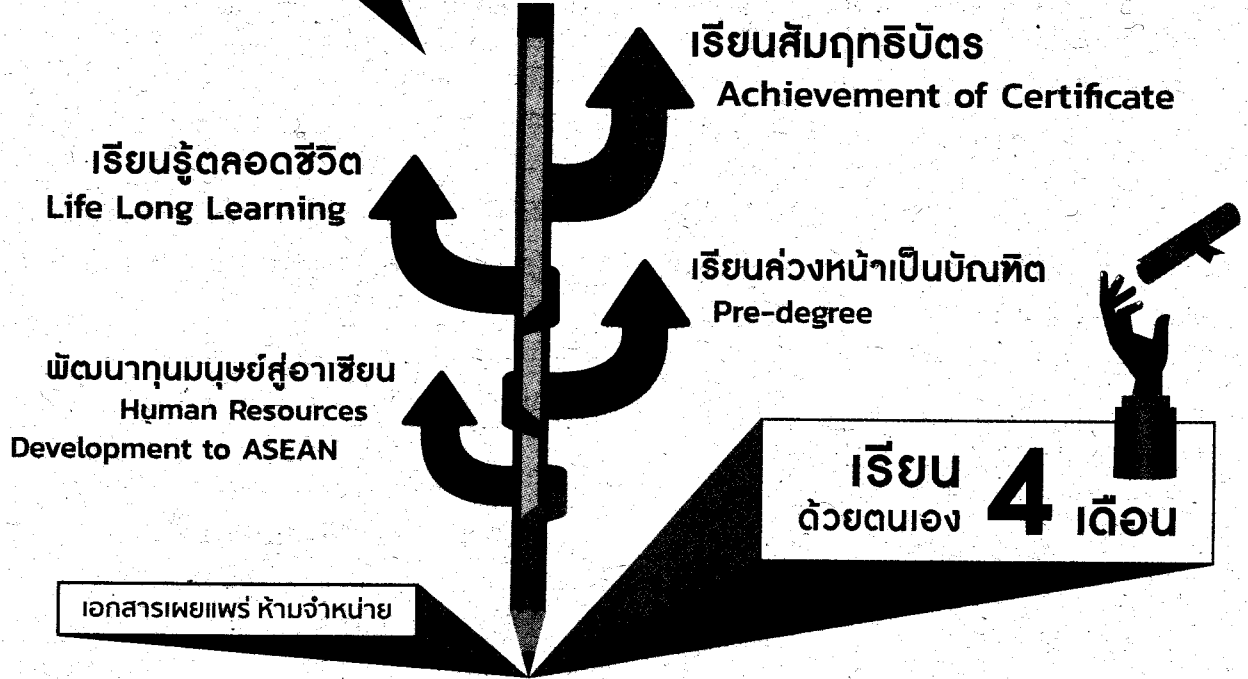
เรียนสัมฤทธิบัตร
Achievement of Certificate

เรียนรู้ตลอดชีวิต
Life Long Learning

เรียนล่วงหน้าเป็นบัณฑิต
Pre-degree

พัฒนาทุนมนุษย์สู่อาเซียน
Human Resources Development to ASEAN

เรียน ด้วยตนเอง 4 เดือน

เอกสารเผยแพร่ ห้ามจำหน่าย